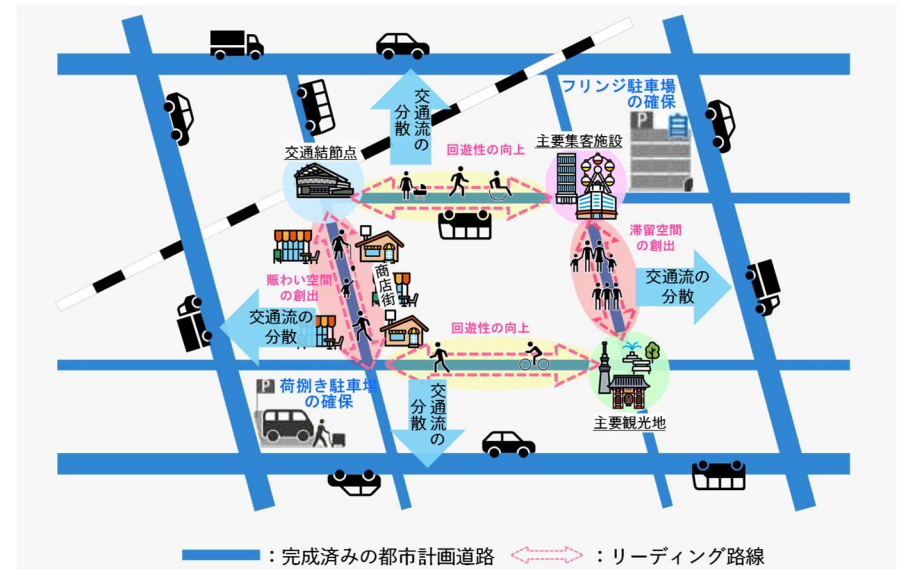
フリンジ駐車場の確保

交通流の分散

主要集客施設

交通結節点

回遊性の向上

滞留空間の創出

交通流の分散

賑わい空間の創出

商店街

交通流の分散

回遊性の向上

荷捌き駐車場の確保

交通流の分散

主要観光地

：完成済みの都市計画道路　：リーディング路線